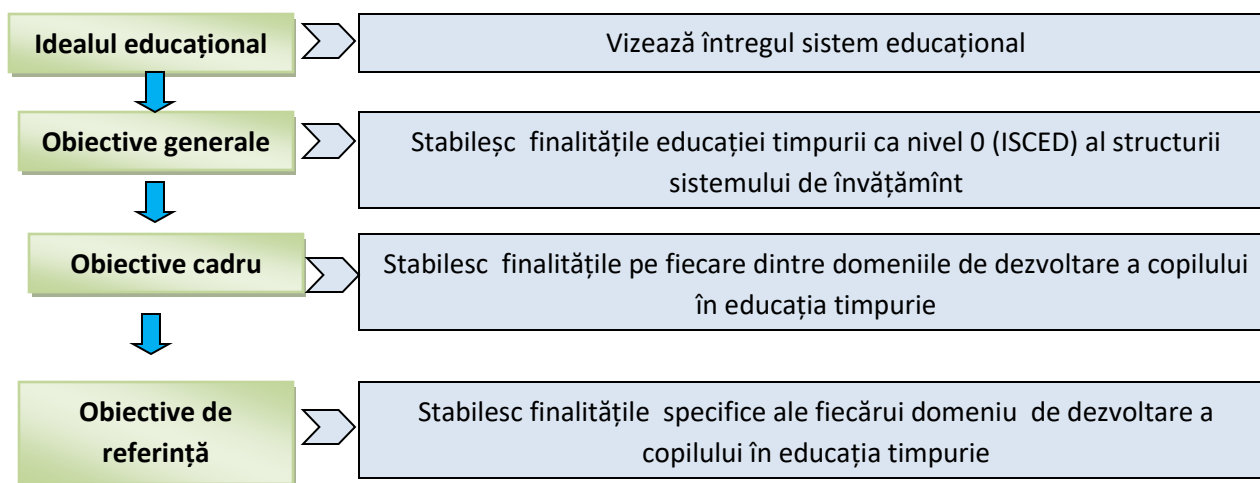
Idealul educațional

Vizează întregul sistem educațional

Obiective generale

Stabileșc finalitățile educației timpurii ca nivel 0 (ISCED) al structurii sistemului de învățămînt

Obiective cadru

Stabilesc finalitățile pe fiecare dintre domeniile de dezvoltare a copilului în educația timpurie

Obiective de referință

Stabilesc finalitățile specifice ale fiecărui domeniu de dezvoltare a copilului în educația timpurie